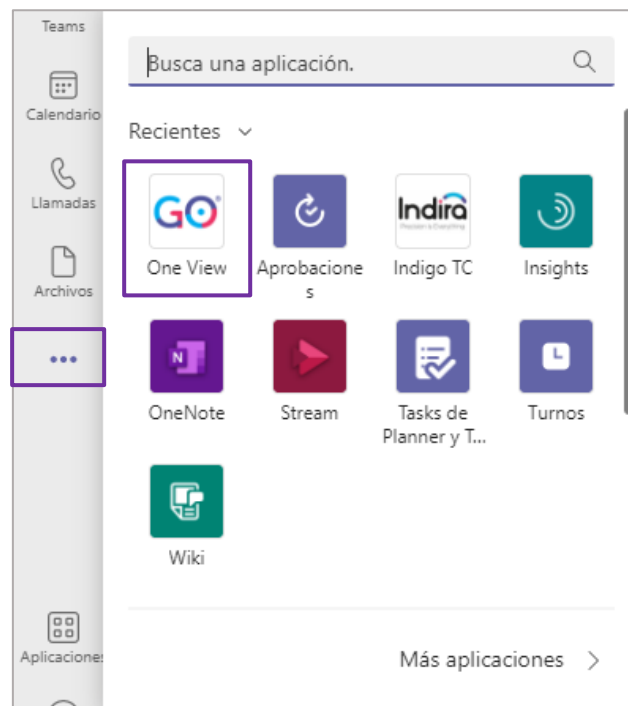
Teams
Calendario
Llamadas
Archivos
...
Aplicaciones

Busca una aplicación.

Recientes

GO
One View

Aprobaciones

Indira
Indigo TC

Insights

N
OneNote

Stream

Tasks de Planner y T...

Turnos

Wiki

Más aplicaciones